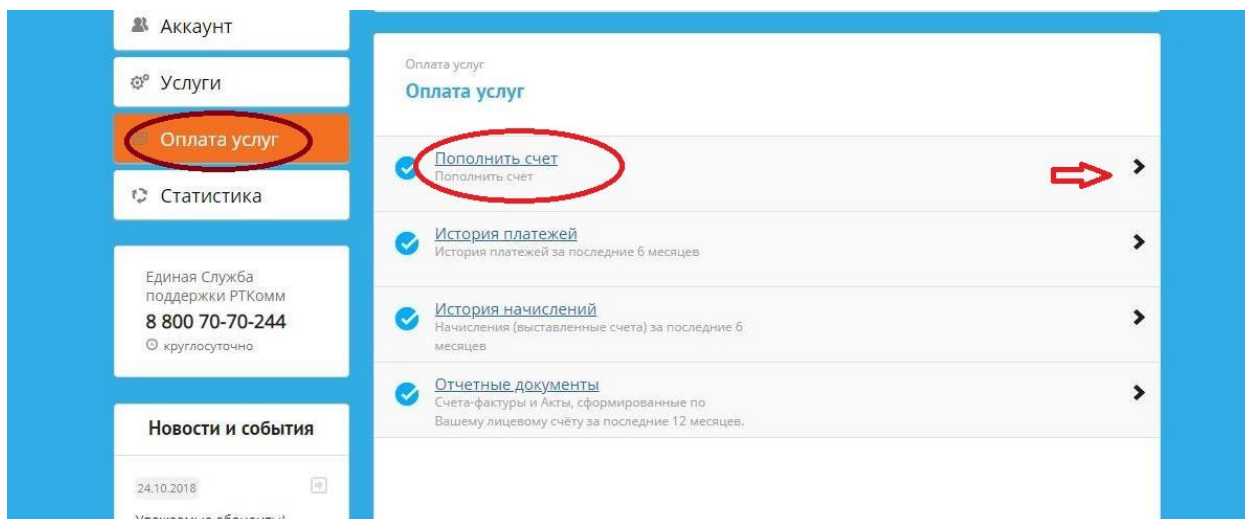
Аккаунт

Услуги

Оплата услуг

Статистика

Единая Служба поддержки РТКомм
8 800 70-70-244
круглосуточно

Новости и события

24.10.2018

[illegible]

Оплата услуг
Оплата услуг

Пополнить счет
Пополнить счет

История платежей
История платежей за последние 6 месяцев

История начислений
Начисления (выставленные счета) за последние 6 месяцев

Отчетные документы
Счета-фактуры и Акты, сформированные по Вашему лицевому счёту за последние 12 месяцев.